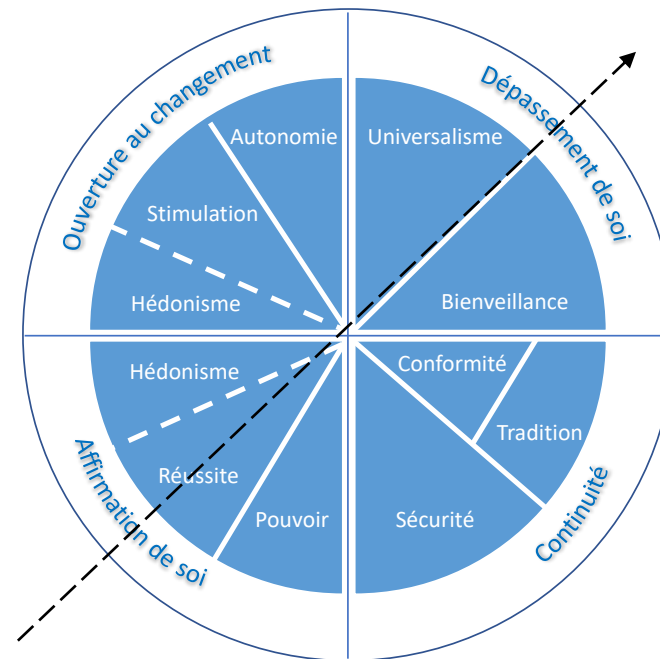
Ouverture au changement

Dépassement de soi

Autonomie

Universalisme

Stimulation

Hédonisme

Bienveillance

Hédonisme

Conformité

Tradition

Réussite

Pouvoir

Sécurité

Affirmation de soi

Continuité